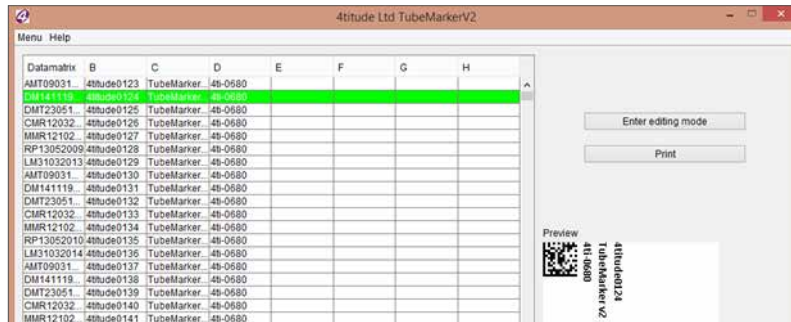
4titude Ltd TubeMarkerV2

Menu Help

| Datamatrix | B | C | D | E | F | G | H |
|---|---|---|---|---|---|---|---|
| AMT09031... | 4titude0123 | TubeMarker... | 4ti-0680 | | | | |
| DM141119... | 4titude0124 | TubeMarker... | 4ti-0680 | | | | |
| DMT23051... | 4titude0125 | TubeMarker... | 4ti-0680 | | | | |
| CMR12032... | 4titude0126 | TubeMarker... | 4ti-0680 | | | | |
| MMR12102... | 4titude0127 | TubeMarker... | 4ti-0680 | | | | |
| RP13052009 | 4titude0128 | TubeMarker... | 4ti-0680 | | | | |
| LM31032013 | 4titude0129 | TubeMarker... | 4ti-0680 | | | | |
| AMT09031... | 4titude0130 | TubeMarker... | 4ti-0680 | | | | |
| DM141119... | 4titude0131 | TubeMarker... | 4ti-0680 | | | | |
| DMT23051... | 4titude0132 | TubeMarker... | 4ti-0680 | | | | |
| CMR12032... | 4titude0133 | TubeMarker... | 4ti-0680 | | | | |
| MMR12102... | 4titude0134 | TubeMarker... | 4ti-0680 | | | | |
| RP13052010 | 4titude0135 | TubeMarker... | 4ti-0680 | | | | |
| LM31032014 | 4titude0136 | TubeMarker... | 4ti-0680 | | | | |
| AMT09031... | 4titude0137 | TubeMarker... | 4ti-0680 | | | | |
| DM141119... | 4titude0138 | TubeMarker... | 4ti-0680 | | | | |
| DMT23051... | 4titude0139 | TubeMarker... | 4ti-0680 | | | | |
| CMR12032... | 4titude0140 | TubeMarker... | 4ti-0680 | | | | |
| MMR12102... | 4titude0141 | TubeMarker... | 4ti-0680 | | | | |

Enter editing mode

Print

Preview

4titude0124
TubeMarker V2
4ti-0680